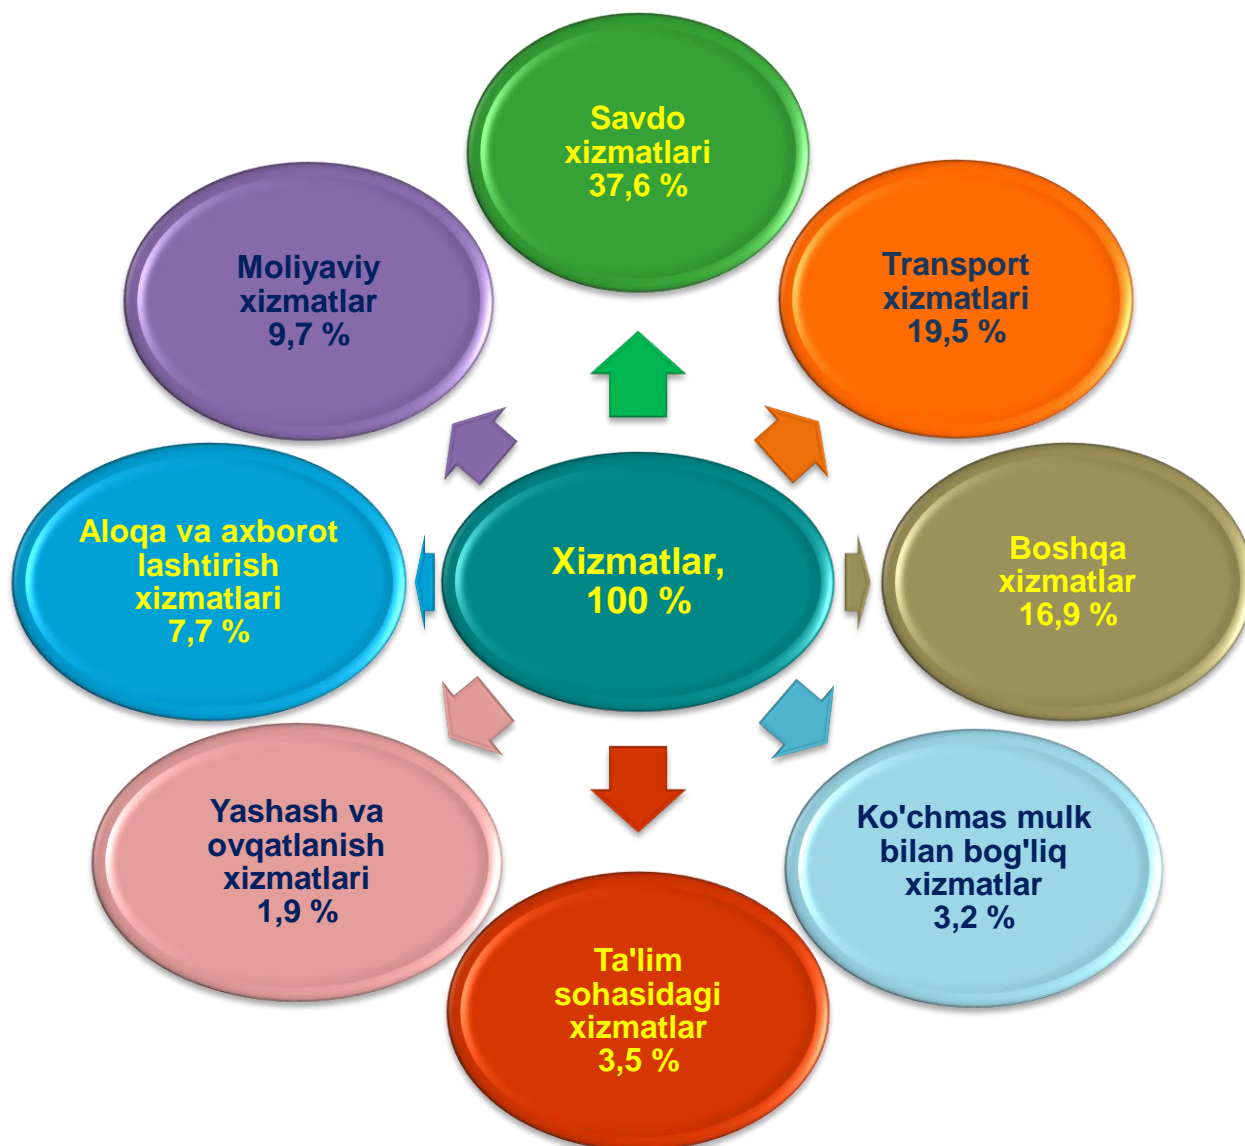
Savdo xizmatlari 37,6 %

Transport xizmatlari 19,5 %

Boshqa xizmatlar 16,9 %

Ko'chmas mulk bilan bog'liq xizmatlar 3,2 %

Ta'lim sohasidagi xizmatlar 3,5 %

Yashash va ovqatlanish xizmatlari 1,9 %

Aloqa va axborot lashtirish xizmatlari 7,7 %

Moliyaviy xizmatlar 9,7 %

Xizmatlar, 100 %